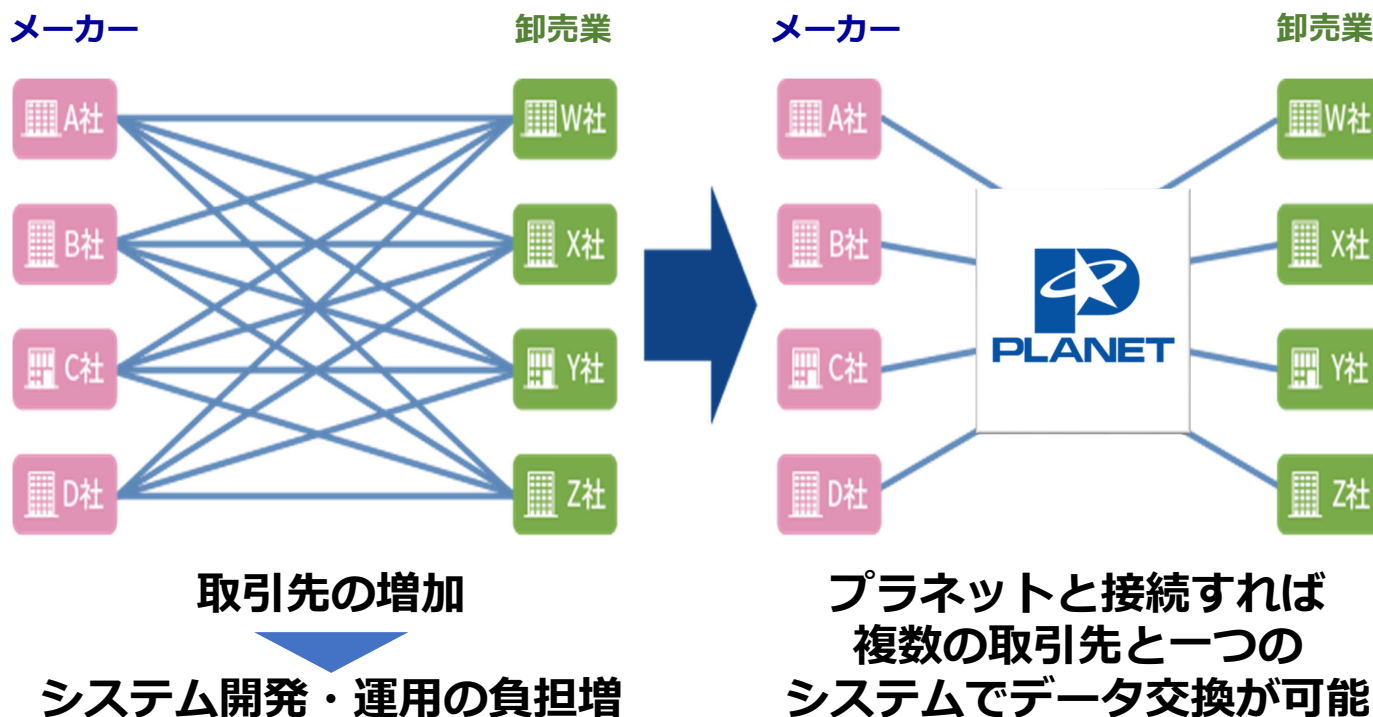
メーカー

卸売業

A社

B社

C社

D社

W社

X社

Y社

Z社

取引先の増加

システム開発・運用の負担増

メーカー

卸売業

A社

B社

C社

D社

PLANET

W社

X社

Y社

Z社

プラネットと接続すれば
複数の取引先と一つの
システムでデータ交換が可能